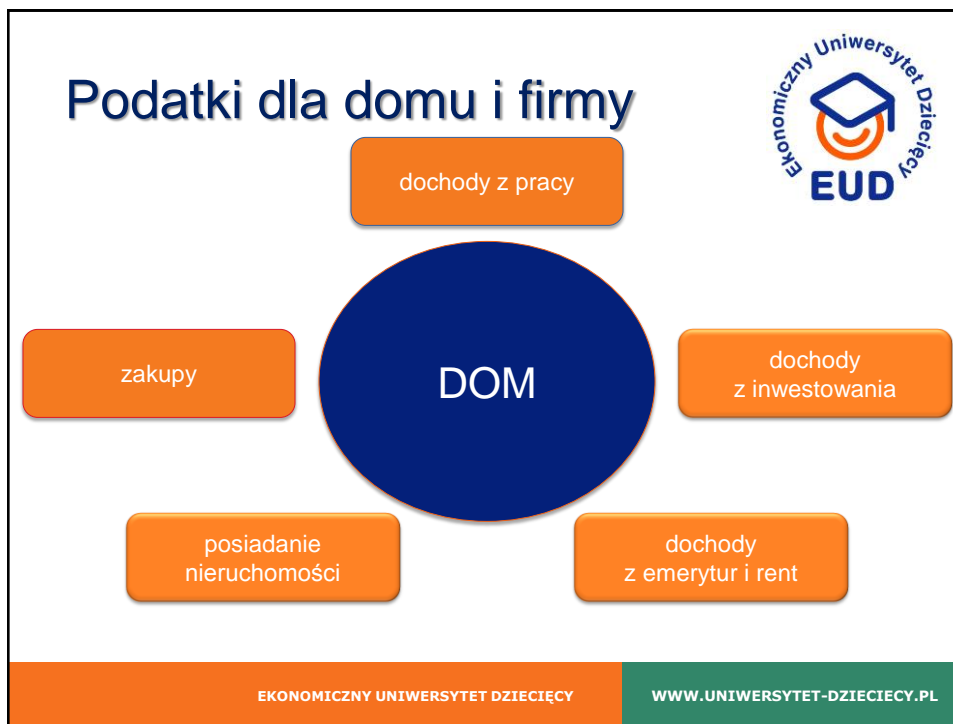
Podatki dla domu i firmy

Ekonomiczny Uniwersytet Dziecięcy
EUD

dochody z pracy

zakupy

DOM

dochody z inwestowania

posiadanie nieruchomości

dochody z emerytur i rent

EKONOMICZNY UNIWERSYTET DZIECIĘCY

WWW.UNIWERSYTET-DZIECIECY.PL